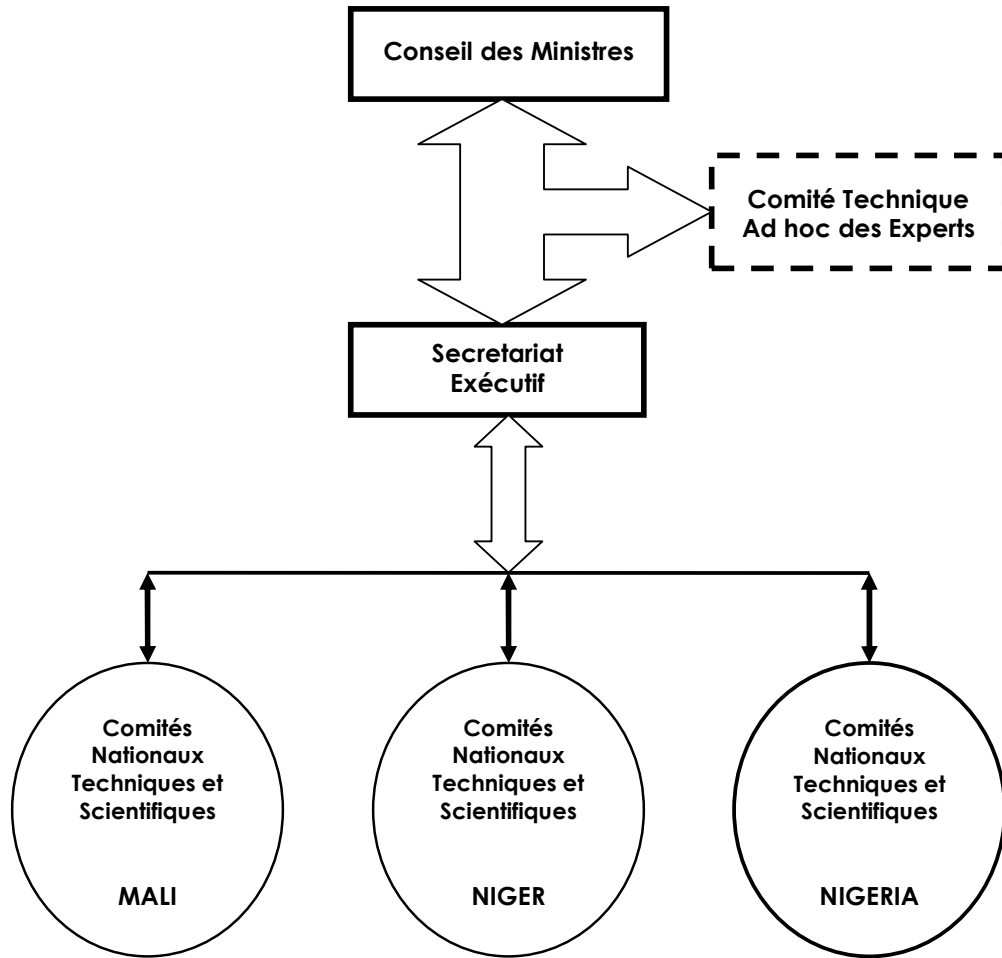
Conseil des Ministres

Comité Technique
Ad hoc des Experts

Secretariat
Exécutif

Comités
Nationaux
Techniques et
Scientifiques

MALI

Comités
Nationaux
Techniques et
Scientifiques

NIGER

Comités
Nationaux
Techniques et
Scientifiques

NIGERIA